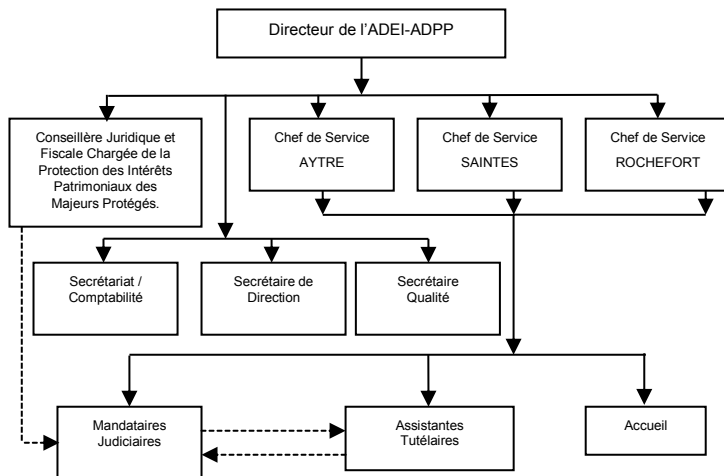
Directeur de l'ADEI-ADPP

Conseillère Juridique et Fiscale Chargée de la Protection des Intérêts Patrimoniaux des Majeurs Protégés.

Chef de Service AYTRE

Chef de Service SAINTES

Chef de Service ROCHEFORT

Secrétariat / Comptabilité

Secrétaire de Direction

Secrétaire Qualité

Mandataires Judiciaires

Assistantes Tutélaires

Accueil